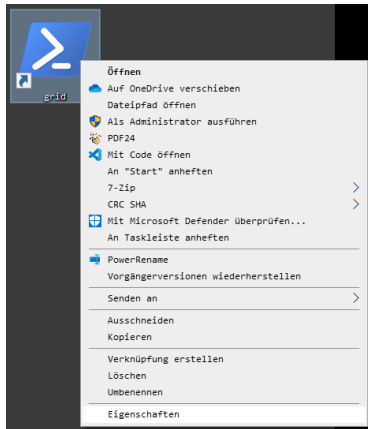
grid

Öffnen
Auf OneDrive verschieben
Dateipfad öffnen
Als Administrator ausführen
PDF24
Mit Code öffnen
An "Start" anheften
7-Zip
CRC SHA
Mit Microsoft Defender überprüfen...
An Taskleiste anheften
PowerRename
Vorgängerversionen wiederherstellen
Senden an
Ausschneiden
Kopieren
Verknüpfung erstellen
Löschen
Umbenennen
Eigenschaften